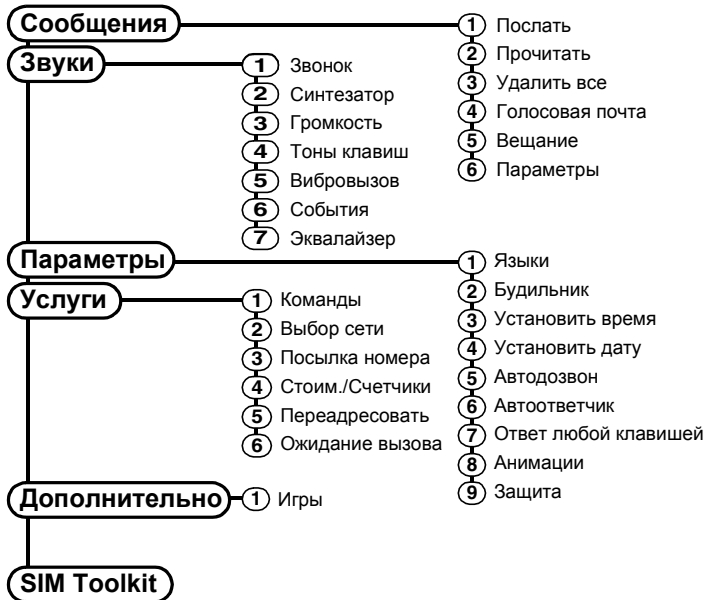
Сообщения
1 Послать
2 Прочитать
3 Удалить все
4 Голосовая почта
5 Вещание
6 Параметры

Звуки
1 Звонок
2 Синтезатор
3 Громкость
4 Тоны клавиш
5 Вибровызов
6 События
7 Эквалайзер

Параметры
1 Языки
2 Будильник
3 Установить время
4 Установить дату
5 Автодозвон
6 Автоответчик
7 Ответ любой клавишей
8 Анимации
9 Защита

Услуги
1 Команды
2 Выбор сети
3 Посылка номера
4 Стоим./Счетчики
5 Переадресовать
6 Ожидание вызова

Дополнительно
1 Игры

SIM Toolkit